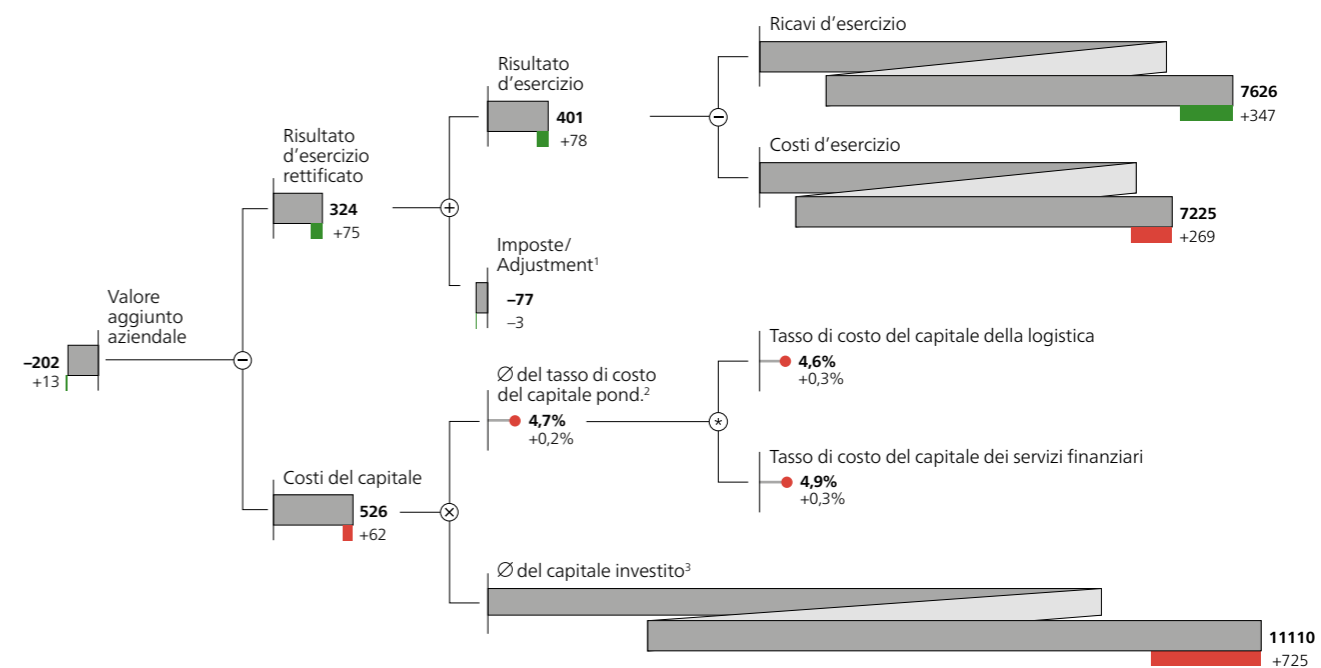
Valore aggiunto aziendale
–202
+13

Risultato d'esercizio rettificato
324
+75

Costi del capitale
526
+62

Risultato d'esercizio
401
+78

Imposte/ Adjustment$^1$
–77
–3

∅ del tasso di costo del capitale pond.$^2$
4,7%
+0,2%

∅ del capitale investito$^3$
11110
+725

Ricavi d'esercizio
7626
+347

Costi d'esercizio
7225
+269

Tasso di costo del capitale della logistica
4,6%
+0,3%

Tasso di costo del capitale dei servizi finanziari
4,9%
+0,3%